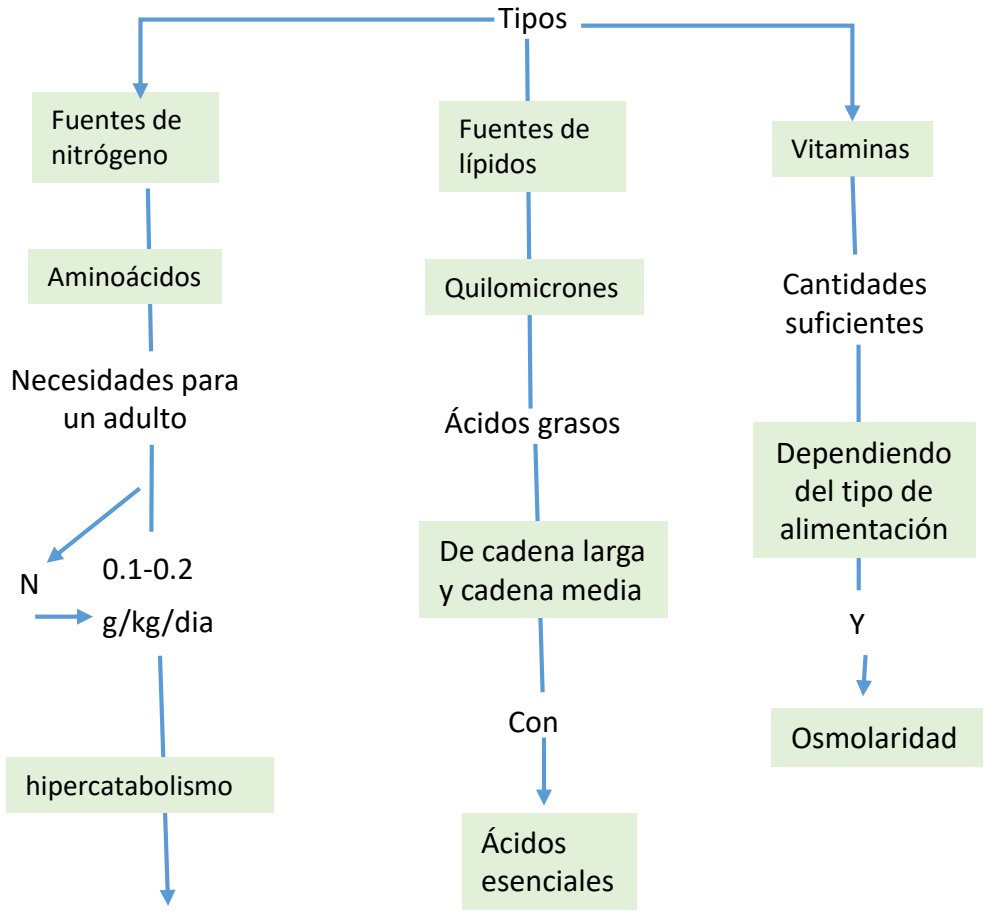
Tipos

Fuentes de nitrógeno

Aminoácidos

Necesidades para un adulto

N

0.1-0.2 g/kg/dia

hipercatabolismo

Fuentes de lípidos

Quilomicrones

Ácidos grasos

De cadena larga y cadena media

Con

Ácidos esenciales

Vitaminas

Cantidades suficientes

Dependiendo del tipo de alimentación

Y

Osmolaridad